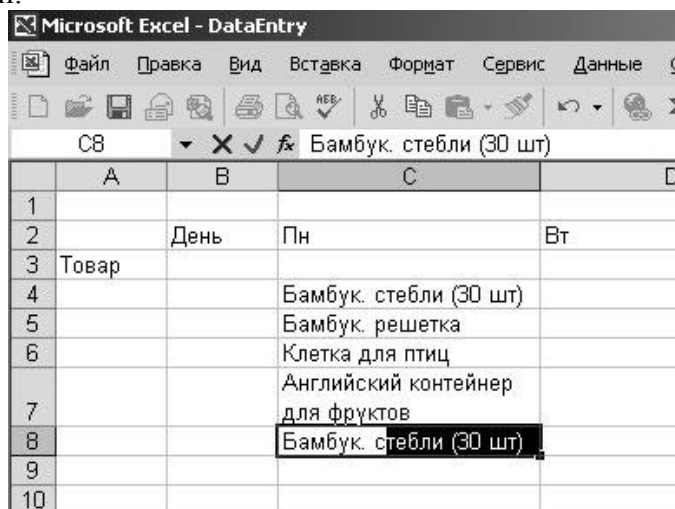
Microsoft Excel - DataEntry

Файл Правка Вид Вставка Формат Сервис Данные

C8 fx Бамбук. стебли (30 шт)

| | A | B | C | D |
|---|---|---|---|---|
| 1 | | | | |
| 2 | | День | Пн | Вт |
| 3 | Товар | | | |
| 4 | | | Бамбук. стебли (30 шт) | |
| 5 | | | Бамбук. решетка | |
| 6 | | | Клетка для птиц | |
| 7 | | | Английский контейнер для фруктов | |
| 8 | | | Бамбук. стебли (30 шт) | |
| 9 | | | | |
| 10 | | | | |